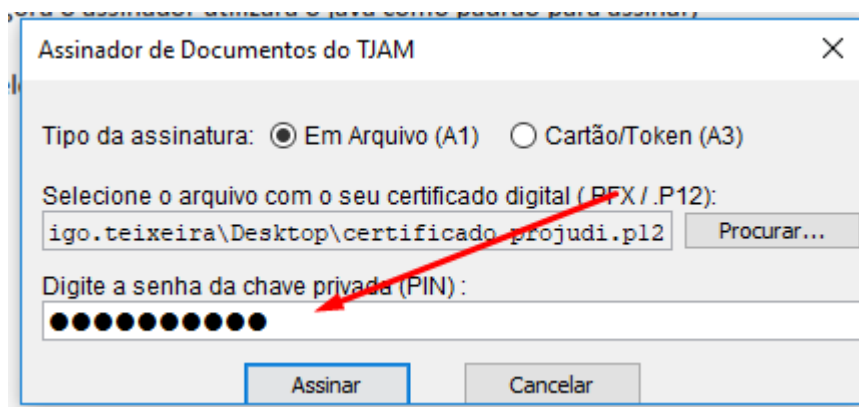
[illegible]

Assinador de Documentos do TJAM

Tipo da assinatura: Em Arquivo (A1) Cartão/Token (A3)

Selecione o arquivo com o seu certificado digital (.PFX / .P12):

igo.teixeira\Desktop\certificado_projudi.p12

Procurar...

Digite a senha da chave privada (PIN) :

●●●●●●●●●●

Assinar

Cancelar